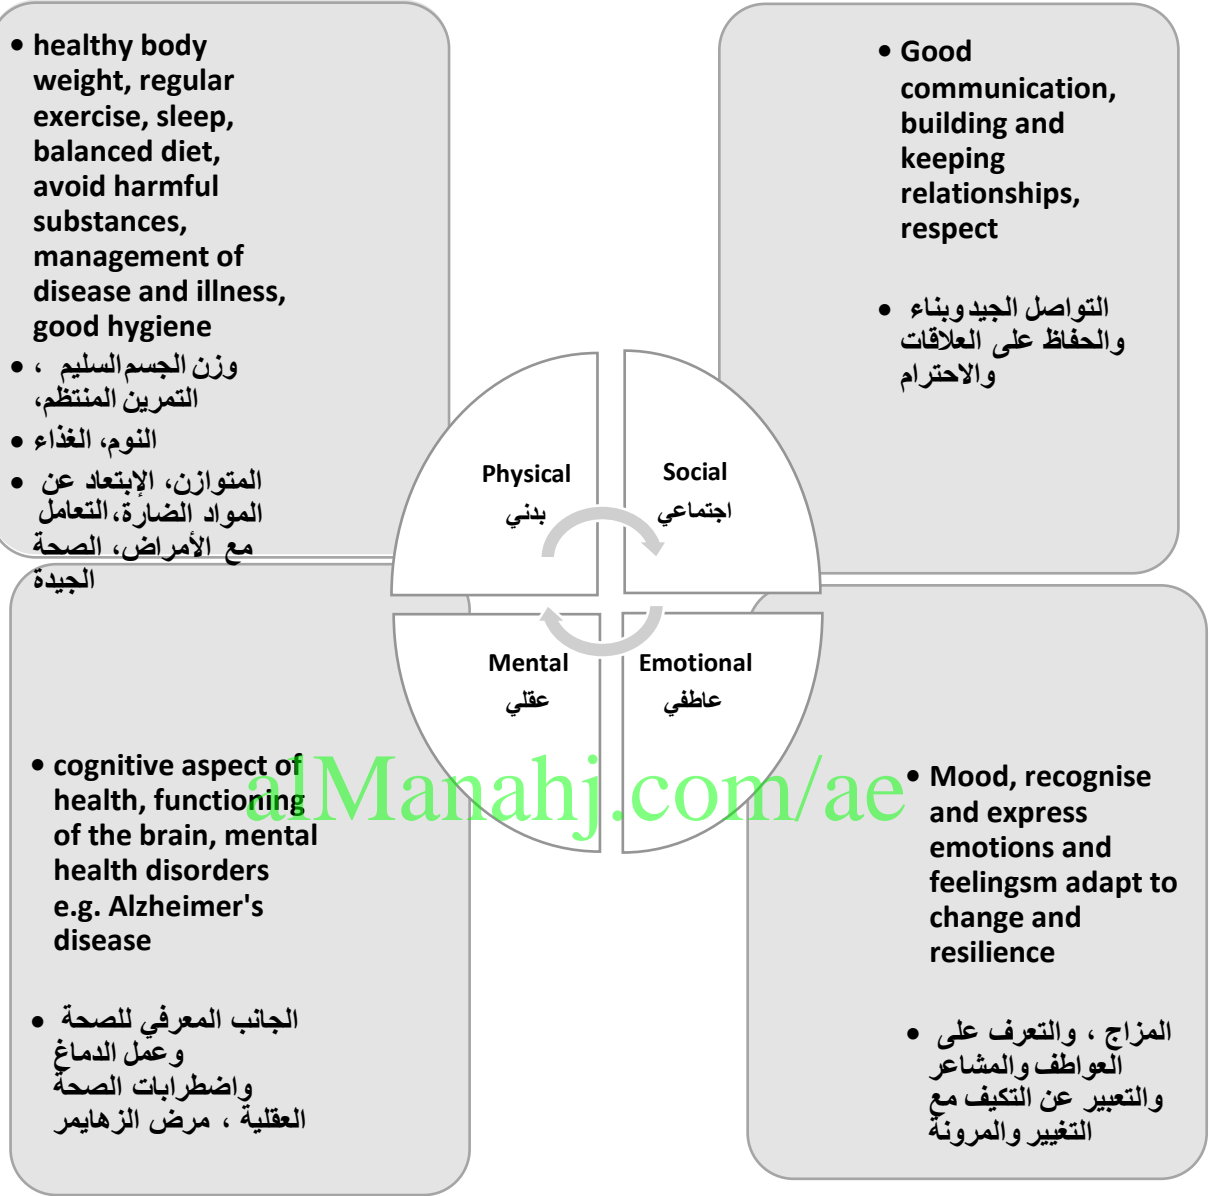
• healthy body weight, regular exercise, sleep, balanced diet, avoid harmful substances, management of disease and illness, good hygiene

• وزن الجسم السليم ، التمرين المنتظم،
• النوم، الغذاء
• المتوازن، الإبتعاد عن المواد الضارة، التعامل مع الأمراض، الصحة الجيدة

• Good communication, building and keeping relationships, respect

• التواصل الجيد وبناء والحفاظ على العلاقات والاحترام

Physical
بدني

Social
اجتماعي

Mental
عقلي

Emotional
عاطفي

• cognitive aspect of health, functioning of the brain, mental health disorders e.g. Alzheimer's disease

• الجانب المعرفي للصحة وعمل الدماغ واضطرابات الصحة العقلية ، مرض الزهايمر

alManahj.com/ae

• Mood, recognise and express emotions and feelingsm adapt to change and resilience

• المزاج ، والتعرف على العواطف والمشاعر والتعبير عن التكيف مع التغيير والمرونة